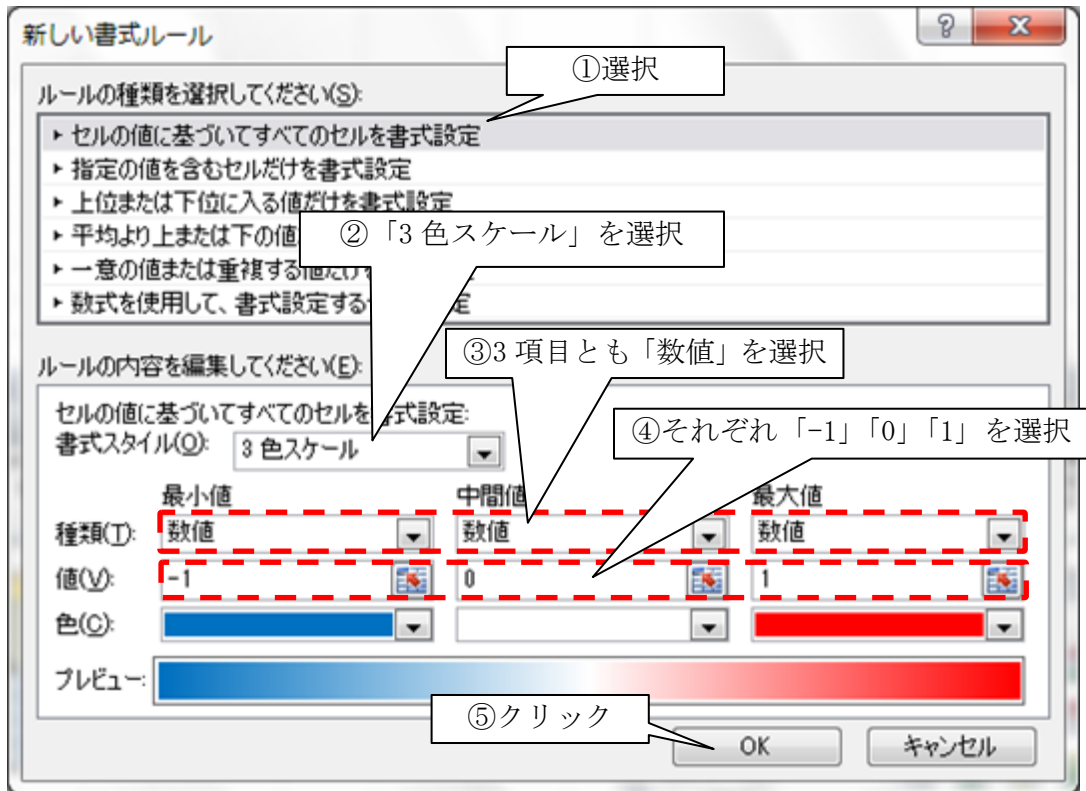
新しい書式ルール

?

X

①選択

ルールの種類を選択してください(S):

▸ セルの値に基づいてすべてのセルを書式設定

▸ 指定の値を含むセルだけを書式設定

▸ 上位または下位に入る値だけを書式設定

▸ 平均より上または下の値 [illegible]

▸ 一意の値または重複する値 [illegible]

▸ 数式を使用して、書式設定する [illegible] 定

②「3 色スケール」を選択

③3 項目とも「数値」を選択

ルールの内容を編集してください(E):

セルの値に基づいてすべてのセルを書式設定:

書式スタイル(O): 3 色スケール

④それぞれ「-1」「0」「1」を選択

| | 最小値 | 中間値 | 最大値 |
|---|---|---|---|
| 種類(T): | 数値 | 数値 | 数値 |
| 値(V): | -1 | 0 | 1 |
| 色(C): | | | |

プレビュー:

⑤クリック

OK

キャンセル